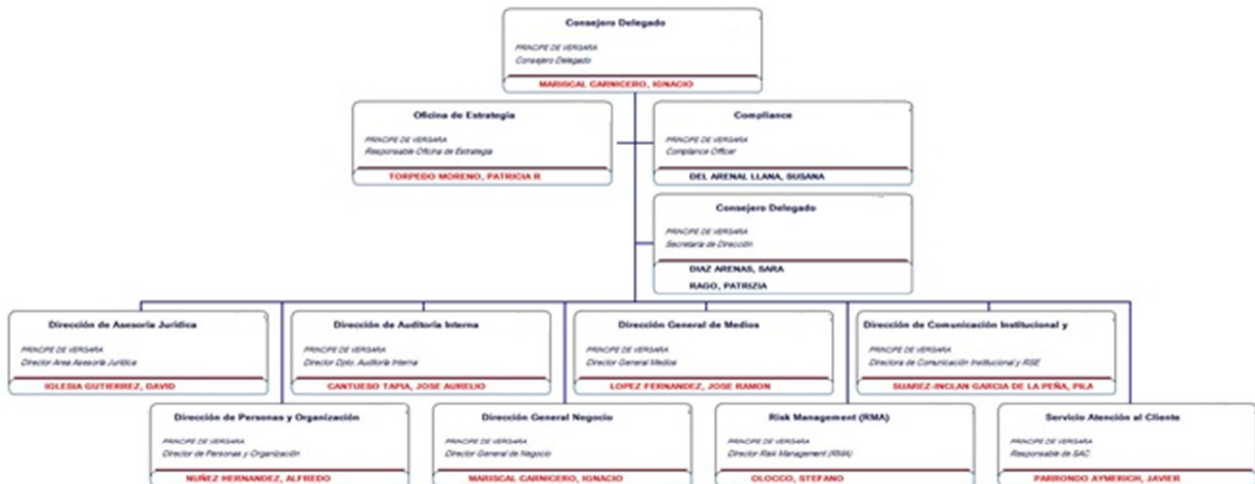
Consejero Delegado
PRINCIPE DE VERGARA
Consejero Delegado
MARISCAL CARNICERO, IGNACIO

Oficina de Estrategia
PRINCIPE DE VERGARA
Responsable Oficina de Estrategia
TORPEDO MORENO, PATRICIA R

Compliance
PRINCIPE DE VERGARA
Compliance Officer
DEL ARENAL LLANA, SUSANA

Consejero Delegado
PRINCIPE DE VERGARA
Secretaria de Dirección
DIAZ ARENAS, SARA
RAGO, PATRIZIA

Dirección de Asesoría Jurídica
PRINCIPE DE VERGARA
Director Area Asesoría Jurídica
IGLESIA GUTIERREZ, DAVID

Dirección de Auditoría Interna
PRINCIPE DE VERGARA
Director Dpto. Auditoría Interna
CANTUESO TAPIA, JOSE AURELIO

Dirección General de Medios
PRINCIPE DE VERGARA
Director General Medios
LOPEZ FERNANDEZ, JOSE RAMON

Dirección de Comunicación Institucional y
PRINCIPE DE VERGARA
Directora de Comunicación Institucional y RSE
SUAREZ-INCLAN GARCIA DE LA PEÑA, PILA

Dirección de Personas y Organización
PRINCIPE DE VERGARA
Director de Personas y Organización
NUÑEZ HERNANDEZ, ALFREDO

Dirección General Negocio
PRINCIPE DE VERGARA
Director General de Negocio
MARISCAL CARNICERO, IGNACIO

Risk Management (RMA)
PRINCIPE DE VERGARA
Director Risk Management (RMA)
OLOCCO, STEFANO

Servicio Atención al Cliente
PRINCIPE DE VERGARA
Responsable de SAC
PARRONDO AYMERICH, JAVIER